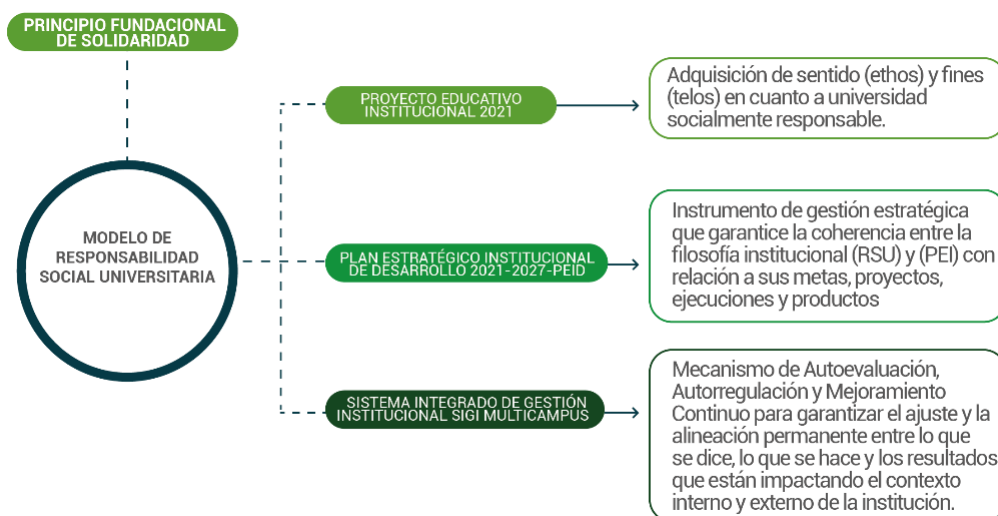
PRINCIPIO FUNDACIONAL DE SOLIDARIDAD

MODELO DE RESPONSABILIDAD SOCIAL UNIVERSITARIA

PROYECTO EDUCATIVO INSTITUCIONAL 2021

Adquisición de sentido (ethos) y fines (telos) en cuanto a universidad socialmente responsable.

PLAN ESTRATÉGICO INSTITUCIONAL DE DESARROLLO 2021-2027-PEID

Instrumento de gestión estratégica que garantice la coherencia entre la filosofía institucional (RSU) y (PEI) con relación a sus metas, proyectos, ejecuciones y productos

SISTEMA INTEGRADO DE GESTIÓN INSTITUCIONAL SIGI MULTICAMPUS

Mecanismo de Autoevaluación, Autorregulación y Mejoramiento Continuo para garantizar el ajuste y la alineación permanente entre lo que se dice, lo que se hace y los resultados que están impactando el contexto interno y externo de la institución.